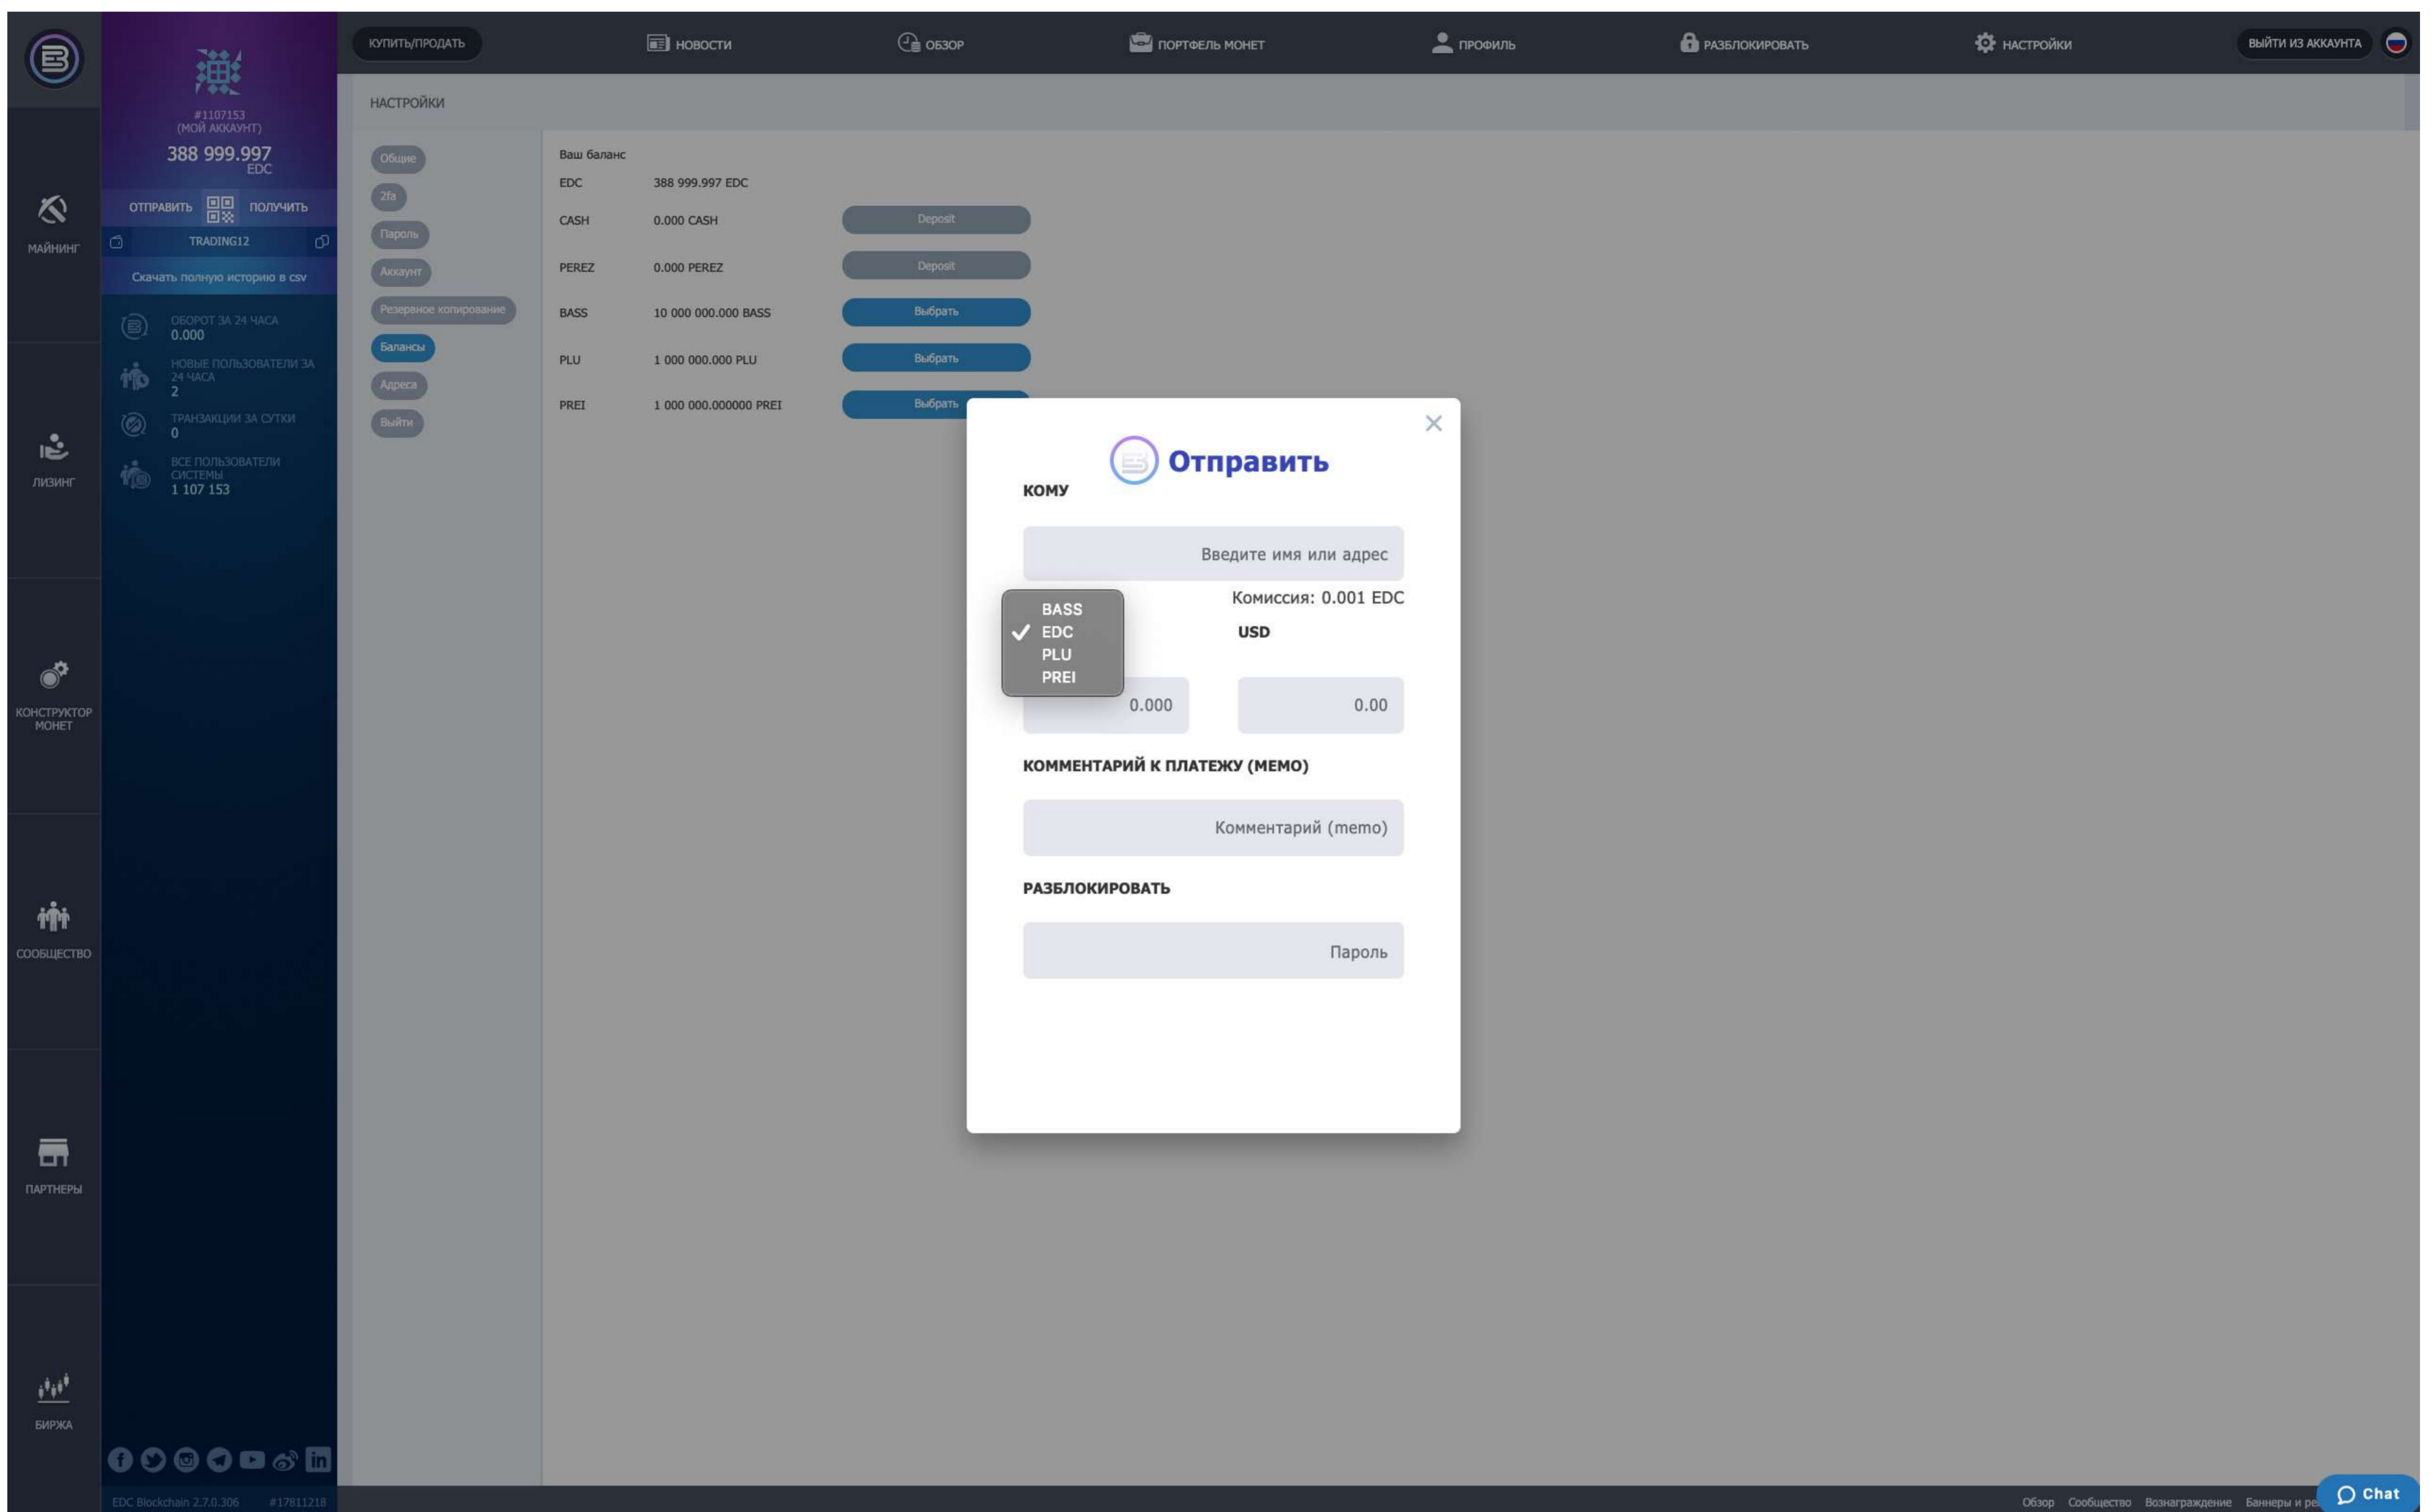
КУПИТЬ/ПРОДАТЬ НОВОСТИ ОБЗОР ПОРТФЕЛЬ МОНЕТ ПРОФИЛЬ РАЗБЛОКИРОВАТЬ НАСТРОЙКИ ВЫЙТИ ИЗ АККАУНТА

#1107153
(МОЙ АККАУНТ)
388 999.997
EDC

ОТПРАВИТЬ ПОЛУЧИТЬ
TRADING12
Скачать полную историю в csv

ОБОРОТ ЗА 24 ЧАСА
0.000
НОВЫЕ ПОЛЬЗОВАТЕЛИ ЗА 24 ЧАСА
2
ТРАНЗАКЦИИ ЗА СУТКИ
0
ВСЕ ПОЛЬЗОВАТЕЛИ СИСТЕМЫ
1 107 153

МАЙНИНГ
ЛИЗИНГ
КОНСТРУКТОР МОНЕТ
СООБЩЕСТВО
ПАРТНЕРЫ
БИРЖА

НАСТРОЙКИ

Общие
2fa
Пароль
Аккаунт
Резервное копирование
Балансы
Адреса
Выйти

Ваш баланс
| | | |
|---|---|---|
| EDC | 388 999.997 EDC | |
| CASH | 0.000 CASH | Deposit |
| PEREZ | 0.000 PEREZ | Deposit |
| BASS | 10 000 000.000 BASS | Выбрать |
| PLU | 1 000 000.000 PLU | Выбрать |
| PREI | 1 000 000.000000 PREI | Выбрать |

Отправить
КОМУ
Введите имя или адрес
Комиссия: 0.001 EDC
BASS
EDC
PLU
PREI
USD
0.000
0.00
КОММЕНТАРИЙ К ПЛАТЕЖУ (МЕМО)
Комментарий (memo)
РАЗБЛОКИРОВАТЬ
Пароль

EDC Blockchain 2.7.0.306 #17811218
Обзор Сообщество Вознаграждение Баннеры и ре
Chat